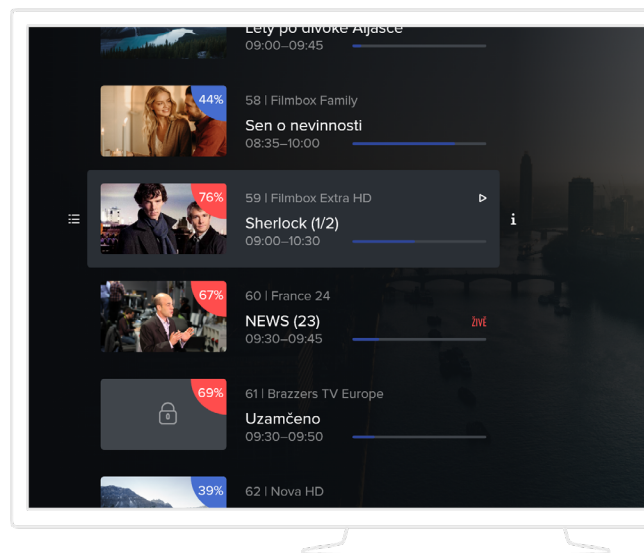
Lety po divoké Aljašce
09:00–09:45

44%
58 | Filmbox Family
Sen o nevinnosti
08:35–10:00

76%
59 | Filmbox Extra HD
Sherlock (1/2)
09:00–10:30

67%
60 | France 24
NEWS (23)
ŽIVĚ
09:30–09:45

69%
61 | Brazzers TV Europe
Uzamčeno
09:30–09:50

39%
62 | Nova HD